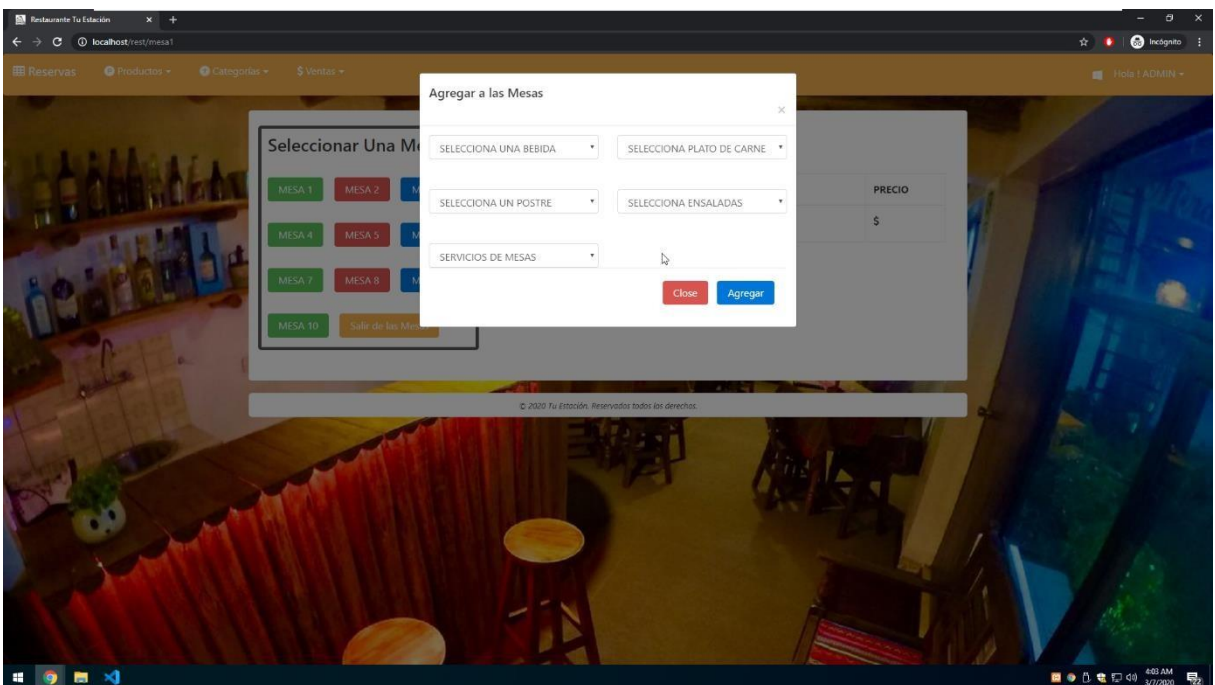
Restaurante Tu Estación × +

localhost/rest/mesa1

Incógnito

Reservas Productos Categorías $ Ventas

Hola ! ADMIN

Seleccionar Una M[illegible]

MESA 1 MESA 2 M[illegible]

MESA 4 MESA 5 M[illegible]

MESA 7 MESA 8 M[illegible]

MESA 10 Salir de las Me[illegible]

PRECIO

$

Agregar a las Mesas

×

SELECCIONA UNA BEBIDA

SELECCIONA PLATO DE CARNE

SELECCIONA UN POSTRE

SELECCIONA ENSALADAS

SERVICIOS DE MESAS

Close Agregar

© 2020 Tu Estación. Reservados todos los derechos.

4:03 AM 3/7/2020